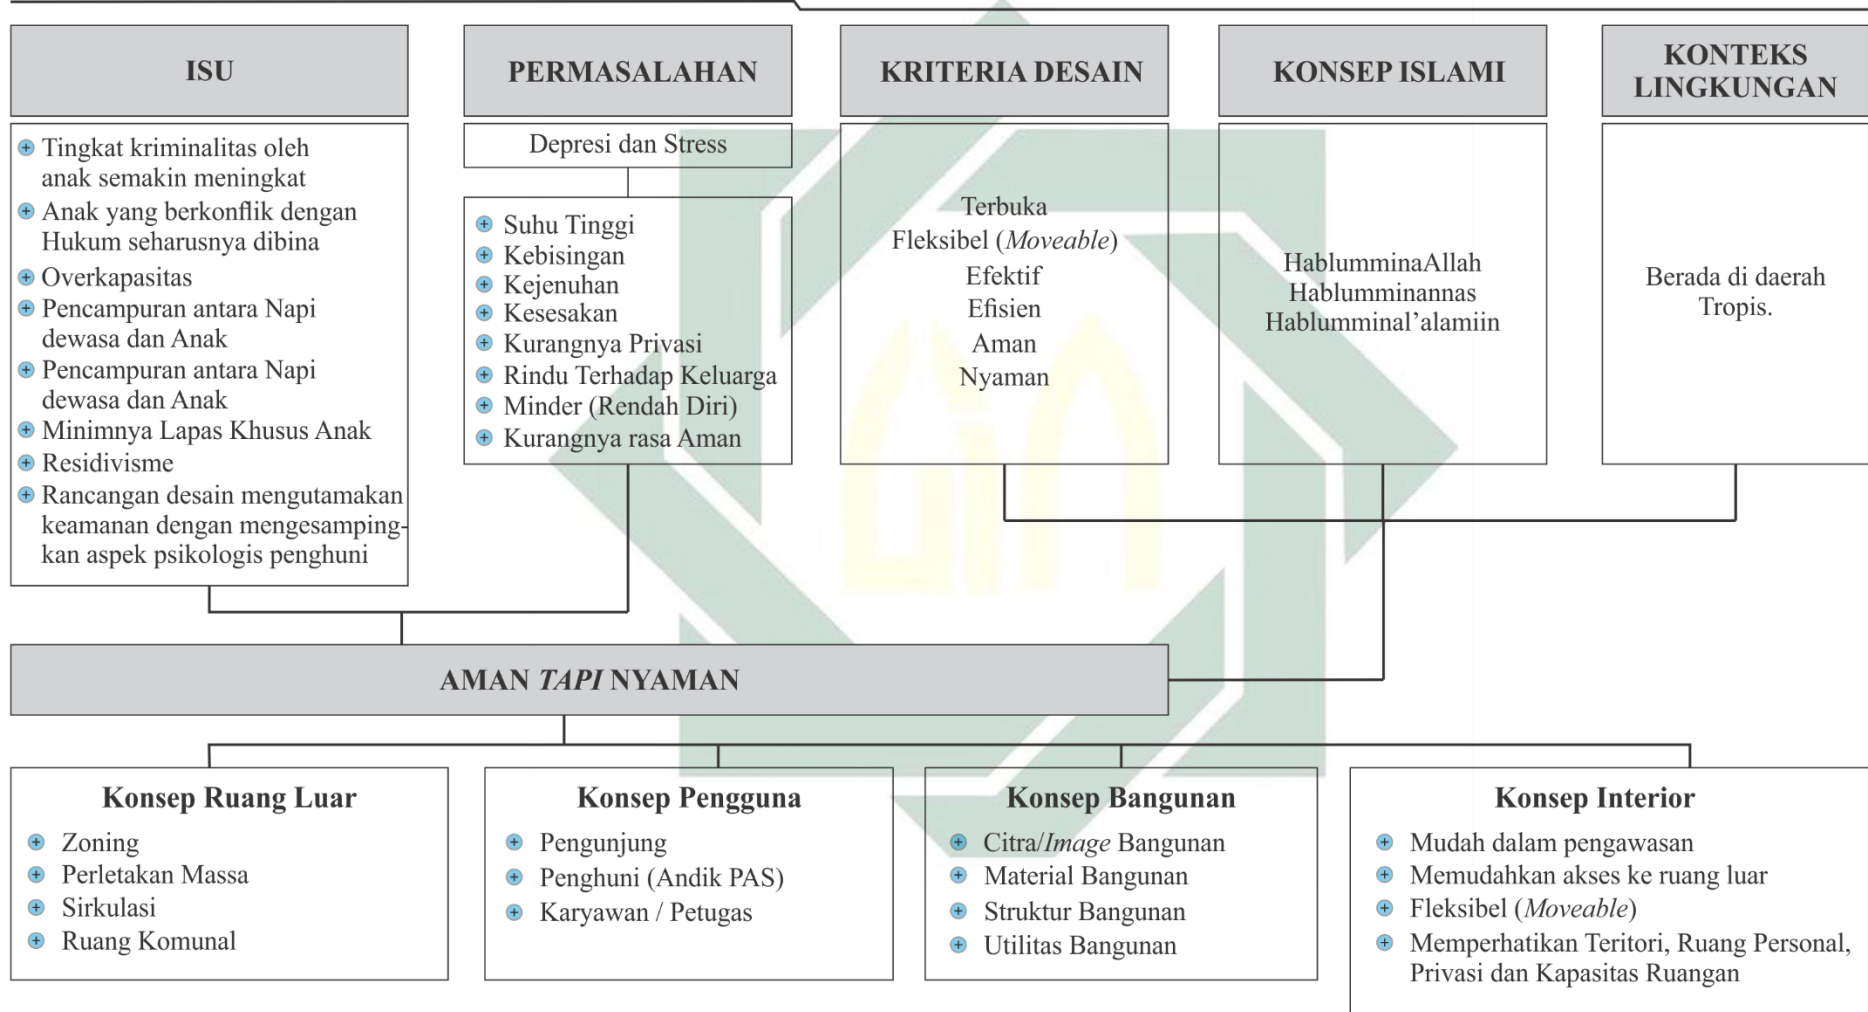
ISU

PERMASALAHAN

KRITERIA DESAIN

KONSEP ISLAMI

KONTEKS LINGKUNGAN

- Tingkat kriminalitas oleh anak semakin meningkat
- Anak yang berkonflik dengan Hukum seharusnya dibina
- Overkapasitas
- Pencampuran antara Napi dewasa dan Anak
- Pencampuran antara Napi dewasa dan Anak
- Minimnya Lapas Khusus Anak
- Residivisme
- Rancangan desain mengutamakan keamanan dengan mengesampingkan aspek psikologis penghuni

Depresi dan Stress

- Suhu Tinggi
- Kebisingan
- Kejenuhan
- Kesesakan
- Kurangnya Privasi
- Rindu Terhadap Keluarga
- Minder (Rendah Diri)
- Kurangnya rasa Aman

Terbuka
Fleksibel (*Moveable*)
Efektif
Efisien
Aman
Nyaman

HablumminaAllah
Hablumminannas
Hablumminal'alamiin

Berada di daerah Tropis.

AMAN *TAPI* NYAMAN

Konsep Ruang Luar
- Zoning
- Perletakan Massa
- Sirkulasi
- Ruang Komunal

Konsep Pengguna
- Pengunjung
- Penghuni (Andik PAS)
- Karyawan / Petugas

Konsep Bangunan
- Citra/*Image* Bangunan
- Material Bangunan
- Struktur Bangunan
- Utilitas Bangunan

Konsep Interior
- Mudah dalam pengawasan
- Memudahkan akses ke ruang luar
- Fleksibel (*Moveable*)
- Memperhatikan Teritori, Ruang Personal, Privasi dan Kapasitas Ruangan